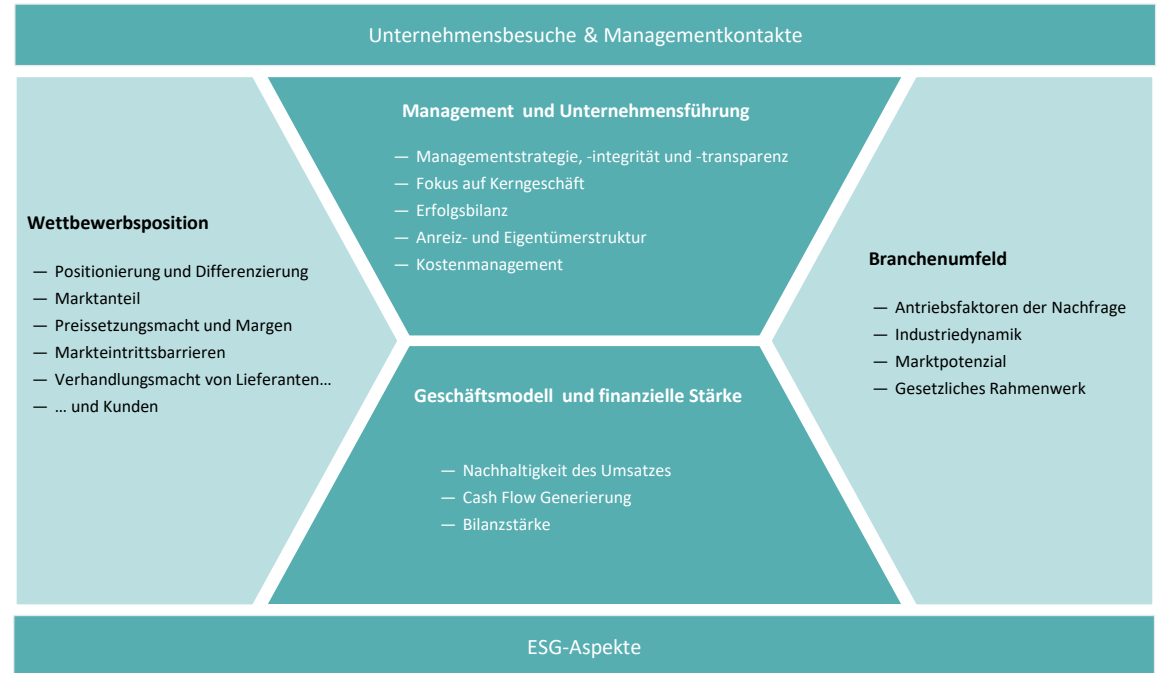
Unternehmensbesuche & Managementkontakte

Management und Unternehmensführung

— Managementstrategie, -integrität und -transparenz
— Fokus auf Kerngeschäft
— Erfolgsbilanz
— Anreiz- und Eigentümerstruktur
— Kostenmanagement

Wettbewerbsposition

— Positionierung und Differenzierung
— Marktanteil
— Preissetzungsmacht und Margen
— Markteintrittsbarrieren
— Verhandlungsmacht von Lieferanten…
— … und Kunden

Branchenumfeld

— Antriebsfaktoren der Nachfrage
— Industriedynamik
— Marktpotenzial
— Gesetzliches Rahmenwerk

Geschäftsmodell und finanzielle Stärke

— Nachhaltigkeit des Umsatzes
— Cash Flow Generierung
— Bilanzstärke

ESG-Aspekte